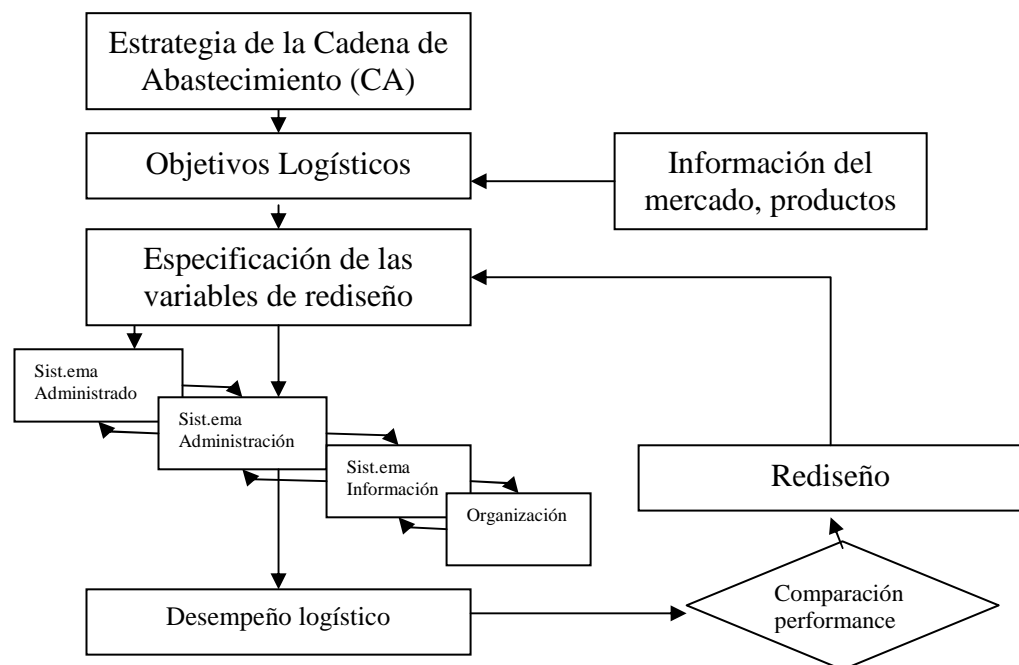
Estrategia de la Cadena de Abastecimiento (CA)

Objetivos Logísticos

Información del mercado, productos

Especificación de las variables de rediseño

Sist.ema Administrado

Sist.ema Administración

Sist.ema Información

Organización

Rediseño

Desempeño logístico

Comparación performance